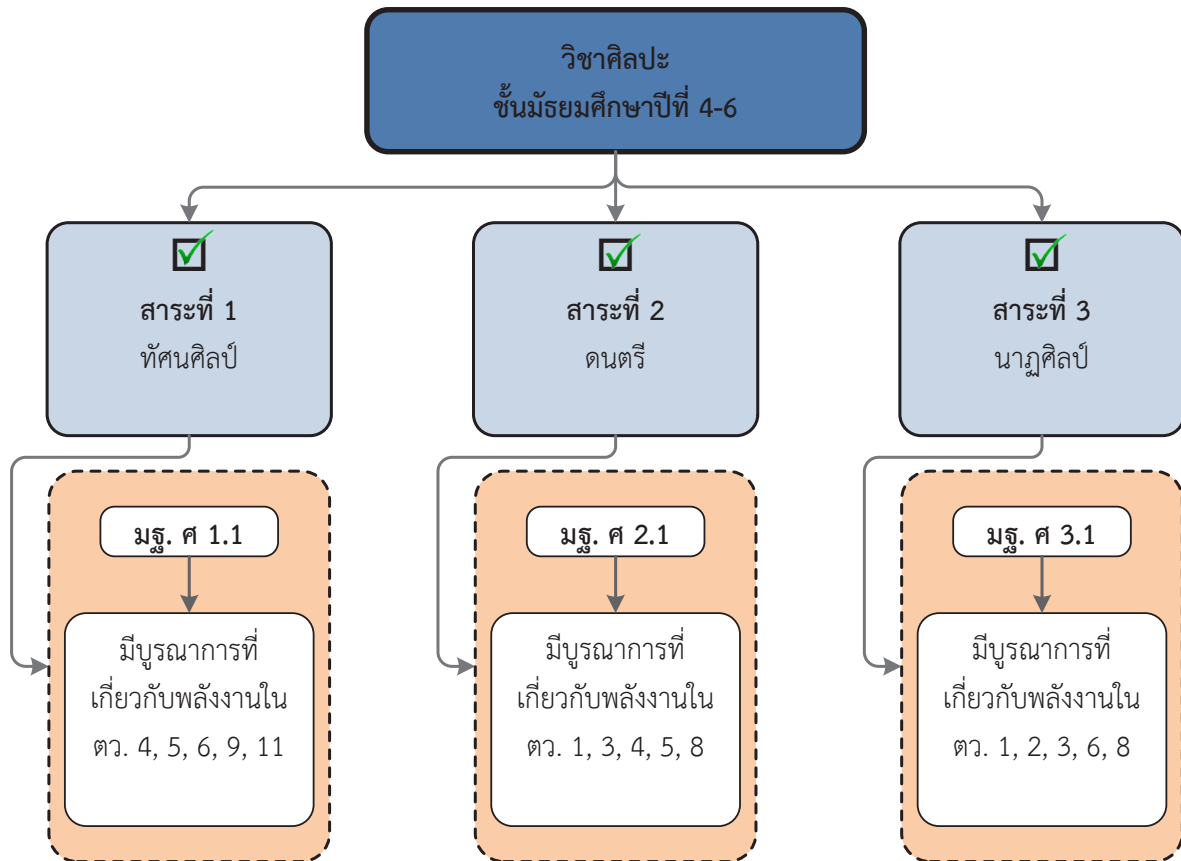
วิชาศิลปะ
ชั้นมัธยมศึกษาปีที่ 4-6

สาระที่ 1
ทัศนศิลป์

มฐ. ศ 1.1

มีบูรณาการที่เกี่ยวกับพลังงานใน ตว. 4, 5, 6, 9, 11

สาระที่ 2
ดนตรี

มฐ. ศ 2.1

มีบูรณาการที่เกี่ยวกับพลังงานใน ตว. 1, 3, 4, 5, 8

สาระที่ 3
นาฏศิลป์

มฐ. ศ 3.1

มีบูรณาการที่เกี่ยวกับพลังงานใน ตว. 1, 2, 3, 6, 8